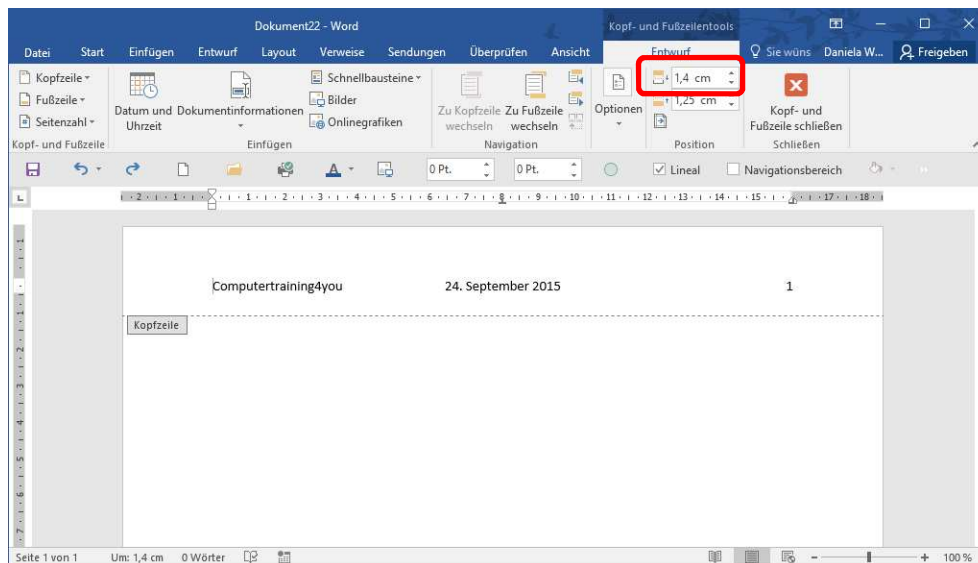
Dokument22 - Word

Kopf- und Fußzeilentools

Datei Start Einfügen Entwurf Layout Verweise Sendungen Überprüfen Ansicht Entwurf Sie wüns Daniela W... Freigeben

Kopfzeile Fußzeile Seitenzahl
Kopf- und Fußzeile

Datum und Uhrzeit Dokumentinformationen Schnellbausteine Bilder Onlinegrafiken
Einfügen

Zu Kopfzeile wechseln Zu Fußzeile wechseln
Navigation

Optionen

1,4 cm
1,25 cm
Position

Kopf- und Fußzeile schließen
Schließen

0 Pt. 0 Pt. Lineal Navigationsbereich

Computertraining4you 24. September 2015 1

Kopfzeile

Seite 1 von 1 Um: 1,4 cm 0 Wörter 100 %